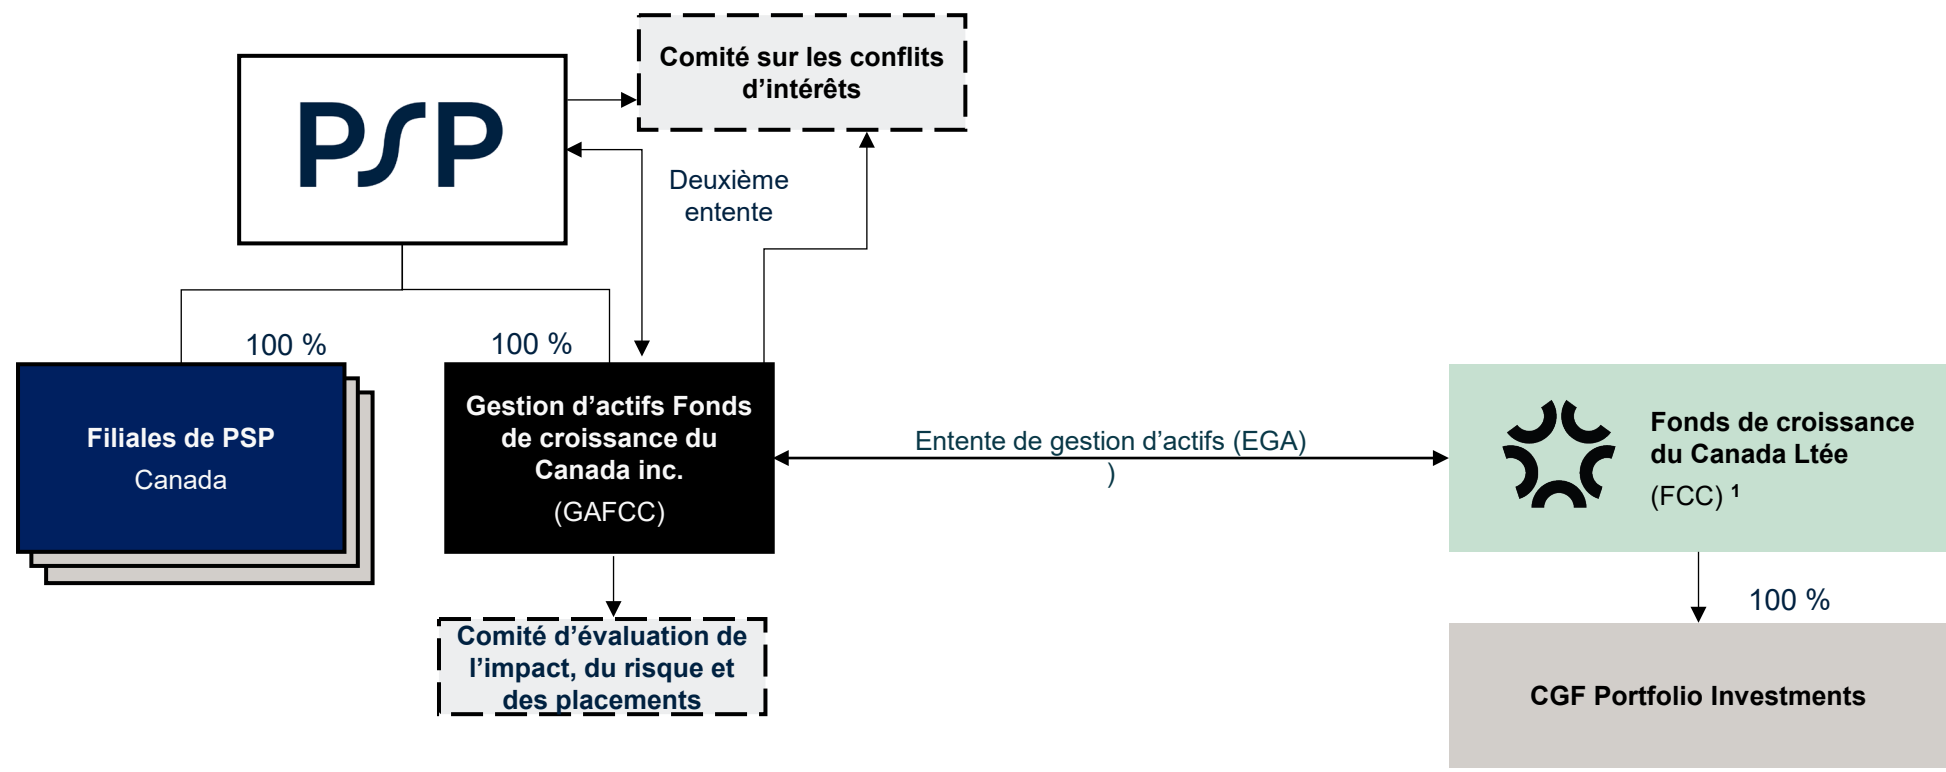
PSP

Comité sur les conflits d'intérêts

Deuxième entente

100 %

100 %

Filiales de PSP
Canada

Gestion d'actifs Fonds de croissance du Canada inc.
(GAFCC)

Entente de gestion d'actifs (EGA)
)

Fonds de croissance du Canada Ltée
(FCC) ¹

100 %

Comité d'évaluation de l'impact, du risque et des placements

CGF Portfolio Investments